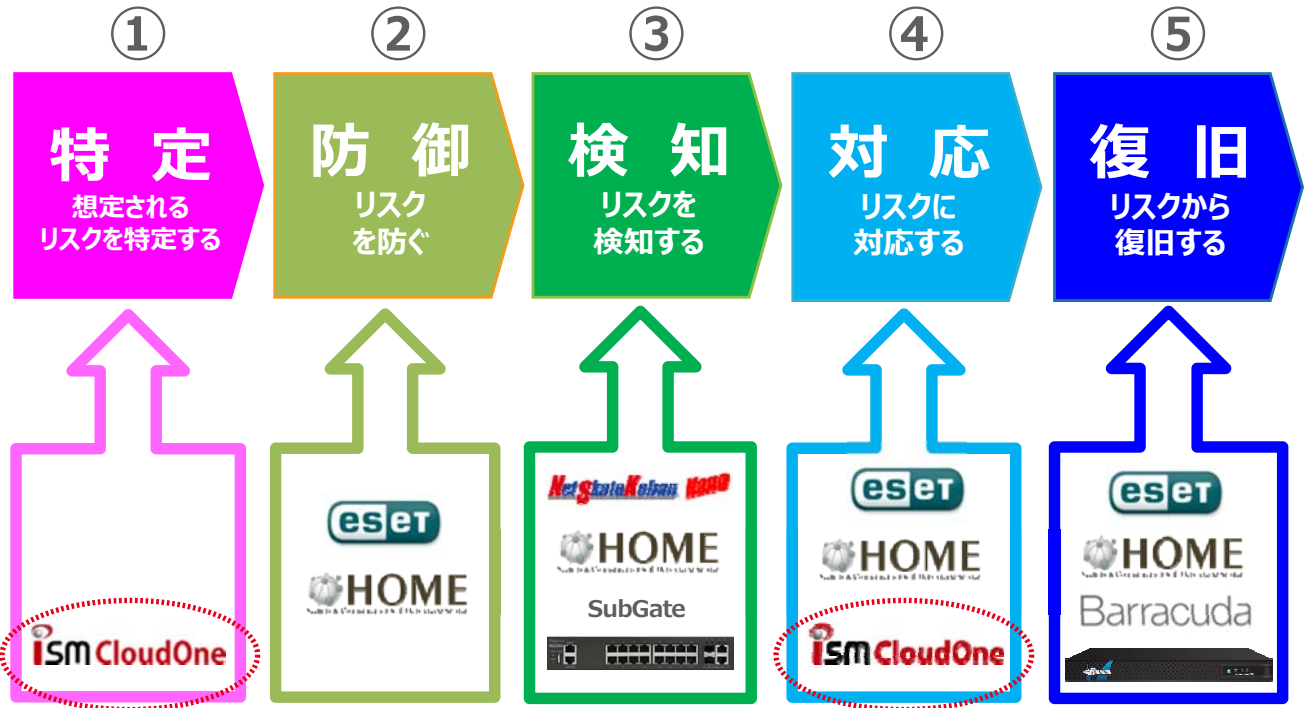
①
特 定
想定される
リスクを特定する

②
防 御
リスク
を防ぐ

③
検 知
リスクを
検知する

④
対 応
リスクに
対応する

⑤
復 旧
リスクから
復旧する

ism CloudOne

eset
HOME

NetStateKeban Nano
HOME
SubGate

eset
HOME
ism CloudOne

eset
HOME
Barracuda